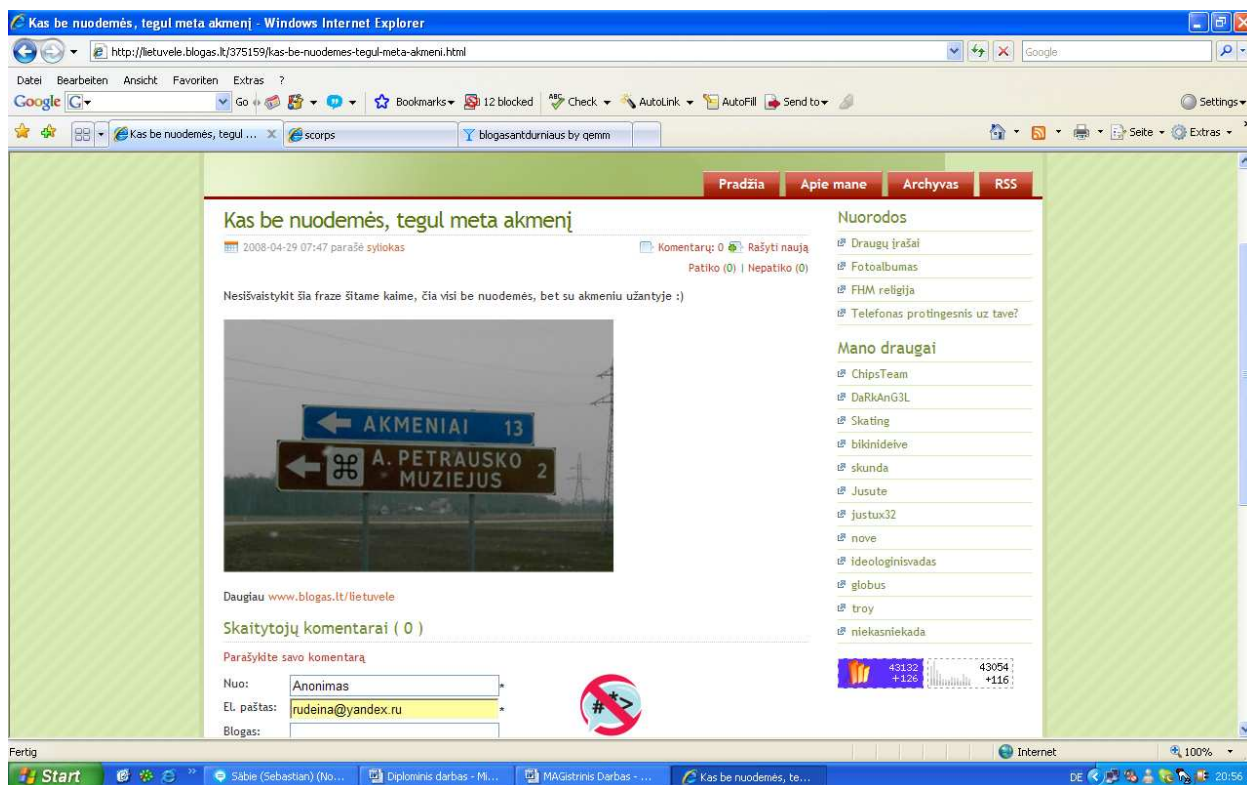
Kas be nuodemės, tegul meta akmenį - Windows Internet Explorer

http://lietuvele.blogas.lt/375159/kas-be-nuodemes-tegul-meta-akmeni.html

Google

Datei Bearbeiten Ansicht Favoriten Extras ?

Google G Go Bookmarks 12 blocked Check AutoLink AutoFill Send to Settings

Kas be nuodemės, tegul ... scorps blogasantdurniaus by gemm

Seite Extras

Pradžia Apie mane Archyvas RSS

Kas be nuodemės, tegul meta akmenį

2008-04-29 07:47 parašė syliokas

Komentarų: 0 Rašyti naują

Patiko (0) | Nepatiko (0)

Nesišvaistykit šia fraze šitame kaime, čia visi be nuodemės, bet su akmeniu užantyje :)

AKMENIAI 13

A. PETRAUSKO MUZIEJUS 2

Daugiau www.blogas.lt/lietuvele

Skaitytojų komentarai ( 0 )

Parašykite savo komentarą

Nuo: Anonimas *

El. paštas: rudeina@yandex.ru *

Blogas:

Nuorodos

Draugų įrašai

Fotoalbumas

FHM religija

Telefonas protingesnis uz tave?

Mano draugai

ChipsTeam

DaRkAnG3L

Skating

bikinideive

skunda

Jusute

justux32

nove

ideologinisvadas

globus

troy

niekasniekada

43132 +126

43054 +116

Fertig

Internet

100%

Start

Sabie (Sebastian) (No...

Diplominis darbas - Mi...

MAGistrinis Darbas - ...

Kas be nuodemės, te...

DE 20:56